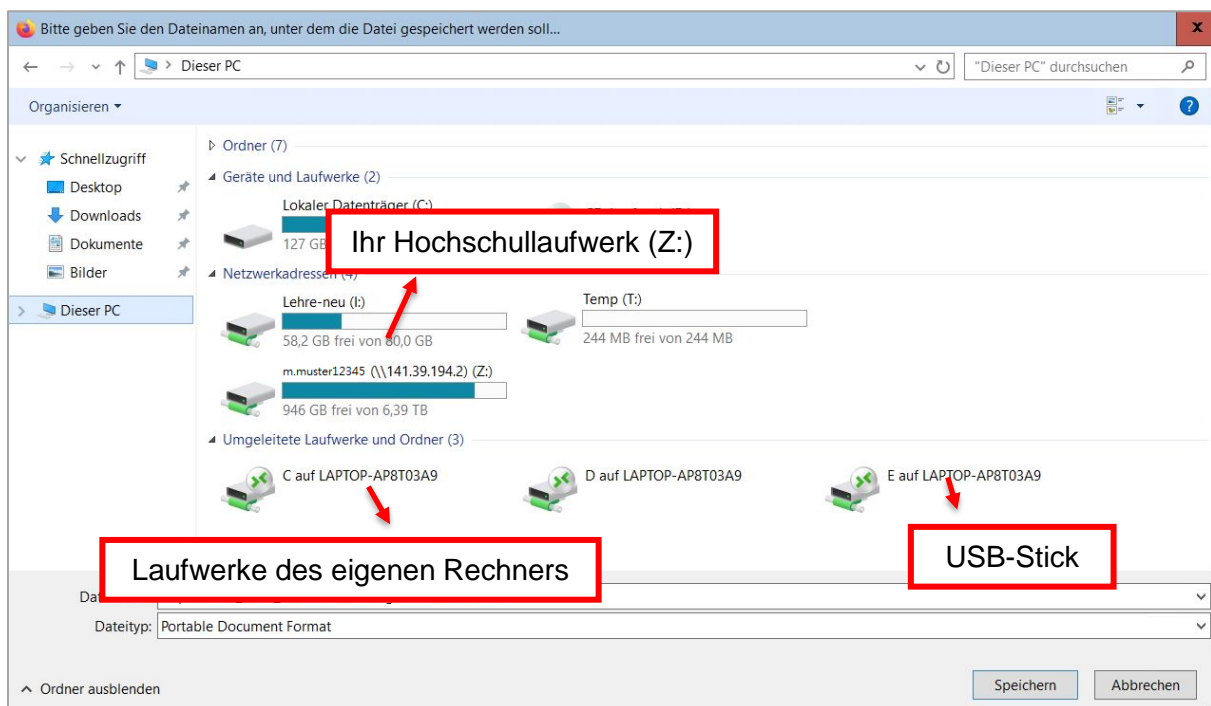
Bitte geben Sie den Dateinamen an, unter dem die Datei gespeichert werden soll...

x

Dieser PC

"Dieser PC" durchsuchen

Organisieren ▾

Schnellzugriff

Desktop

Downloads

Dokumente

Bilder

Dieser PC

Ordner (7)

Geräte und Laufwerke (2)

Lokaler Datenträger (C:)

127 GB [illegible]

Ihr Hochschullaufwerk (Z:)

Netzwerkadressen (4)

Lehre-neu (I:)

58,2 GB frei von 80,0 GB

Temp (T:)

244 MB frei von 244 MB

m.muster12345 (\\141.39.194.2) (Z:)

946 GB frei von 6,39 TB

Umgeleitete Laufwerke und Ordner (3)

C auf LAPTOP-AP8T03A9

D auf LAPTOP-AP8T03A9

E auf LAPTOP-AP8T03A9

Laufwerke des eigenen Rechners

USB-Stick

Dat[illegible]

Dateityp: Portable Document Format

Ordner ausblenden

Speichern

Abbrechen